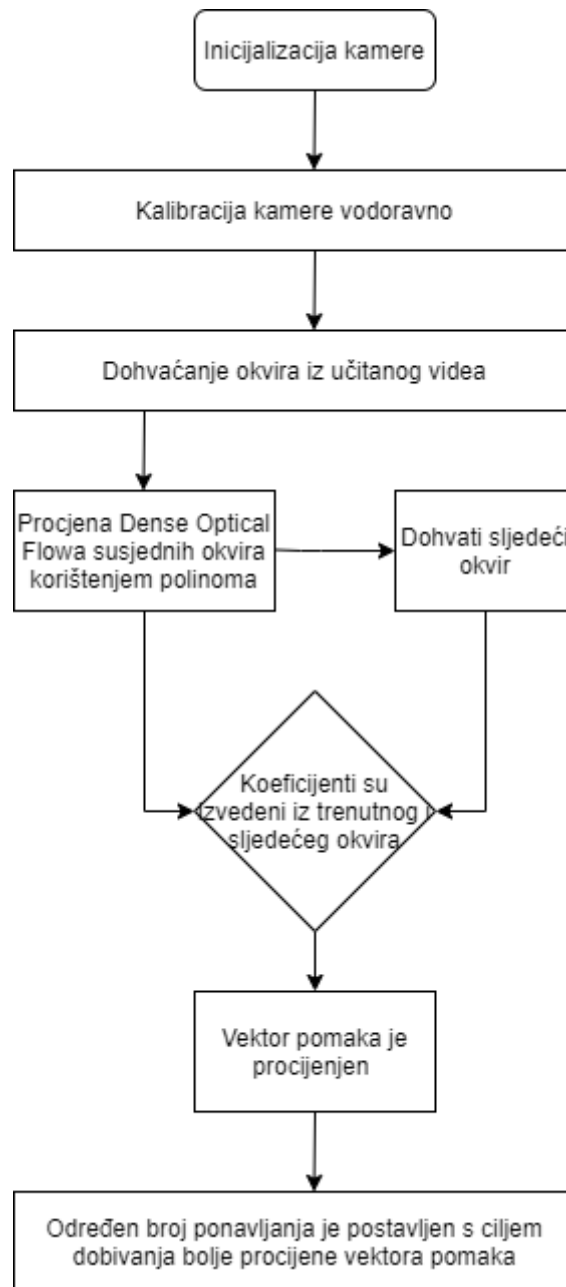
Inicijalizacija kamere

Kalibracija kamere vodoravno

Dohvaćanje okvira iz učitanog videa

Procjena Dense Optical Flowa susjednih okvira korištenjem polinoma

Dohvati sljedeći okvir

Koeficijenti su izvedeni iz trenutnog i sljedećeg okvira

Vektor pomaka je procijenjen

Određen broj ponavljanja je postavljen s ciljem dobivanja bolje procijene vektora pomaka